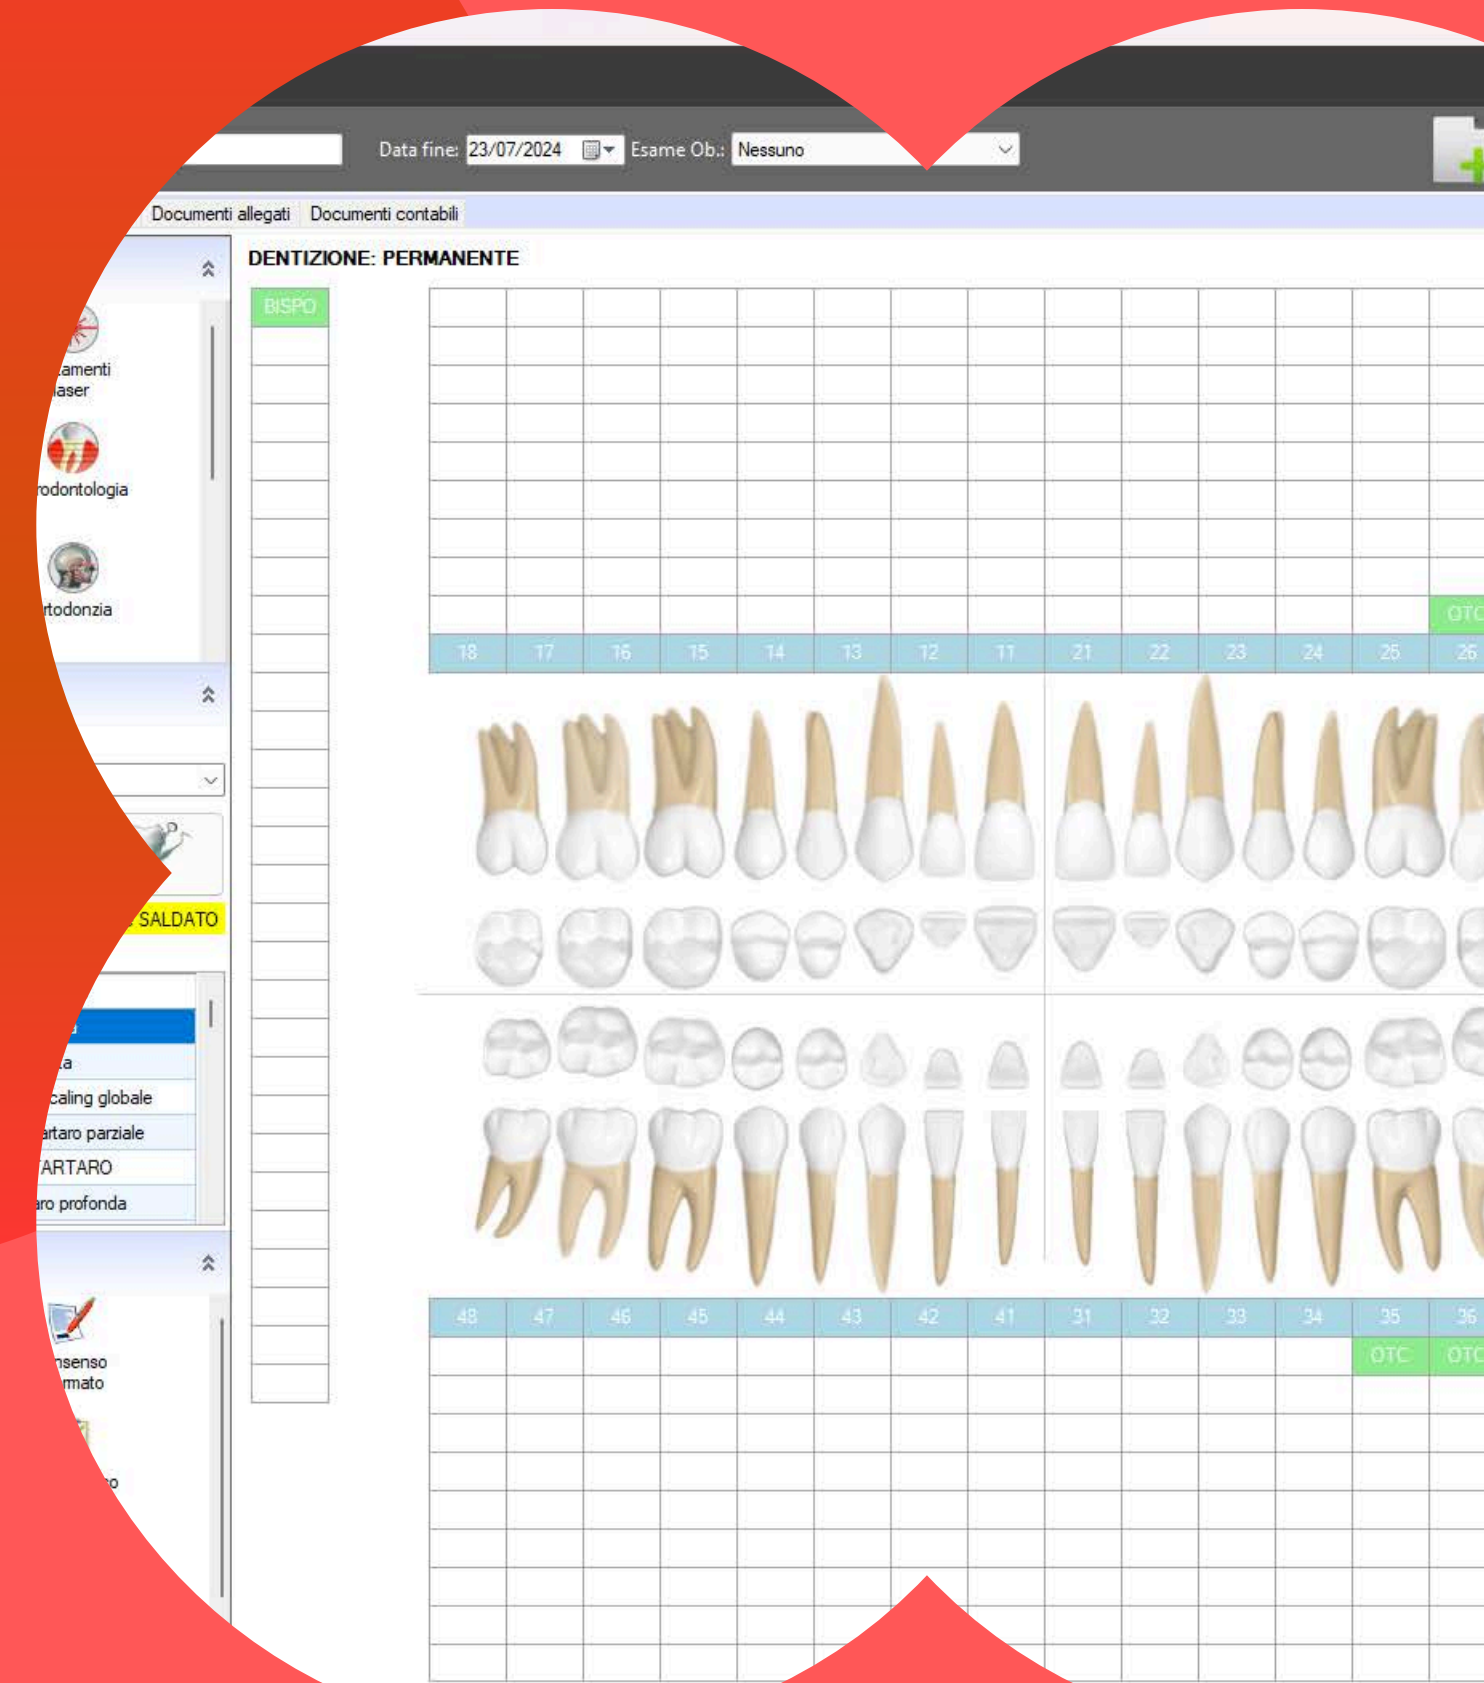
Data fine: 23/07/2024 Esame Ob.: Nessuno

Documenti allegati Documenti contabili

DENTIZIONE: PERMANENTE

BISPO

tamenti laser

rodontologia

rtodonzia

SALDATO

a

caling globale

artaro parziale

ARTARO

aro profonda

nsenso rmato

o

OTC

| 18 | 17 | 16 | 15 | 14 | 13 | 12 | 11 | 21 | 22 | 23 | 24 | 25 | 26 |
|---|---|---|---|---|---|---|---|---|---|---|---|---|---|

| 48 | 47 | 46 | 45 | 44 | 43 | 42 | 41 | 31 | 32 | 33 | 34 | 35 | 36 |
|---|---|---|---|---|---|---|---|---|---|---|---|---|---|

OTC OTC